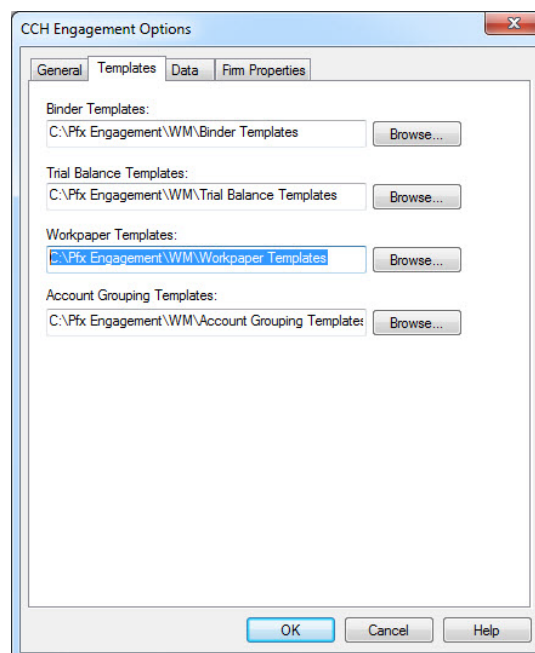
CCH Engagement Options

General Templates Data Firm Properties

Binder Templates:
C:\Pfx Engagement\WM\Binder Templates
Browse...

Trial Balance Templates:
C:\Pfx Engagement\WM\Trial Balance Templates
Browse...

Workpaper Templates:
C:\Pfx Engagement\WM\Workpaper Templates
Browse...

Account Grouping Templates:
C:\Pfx Engagement\WM\Account Grouping Template:
Browse...

OK Cancel Help